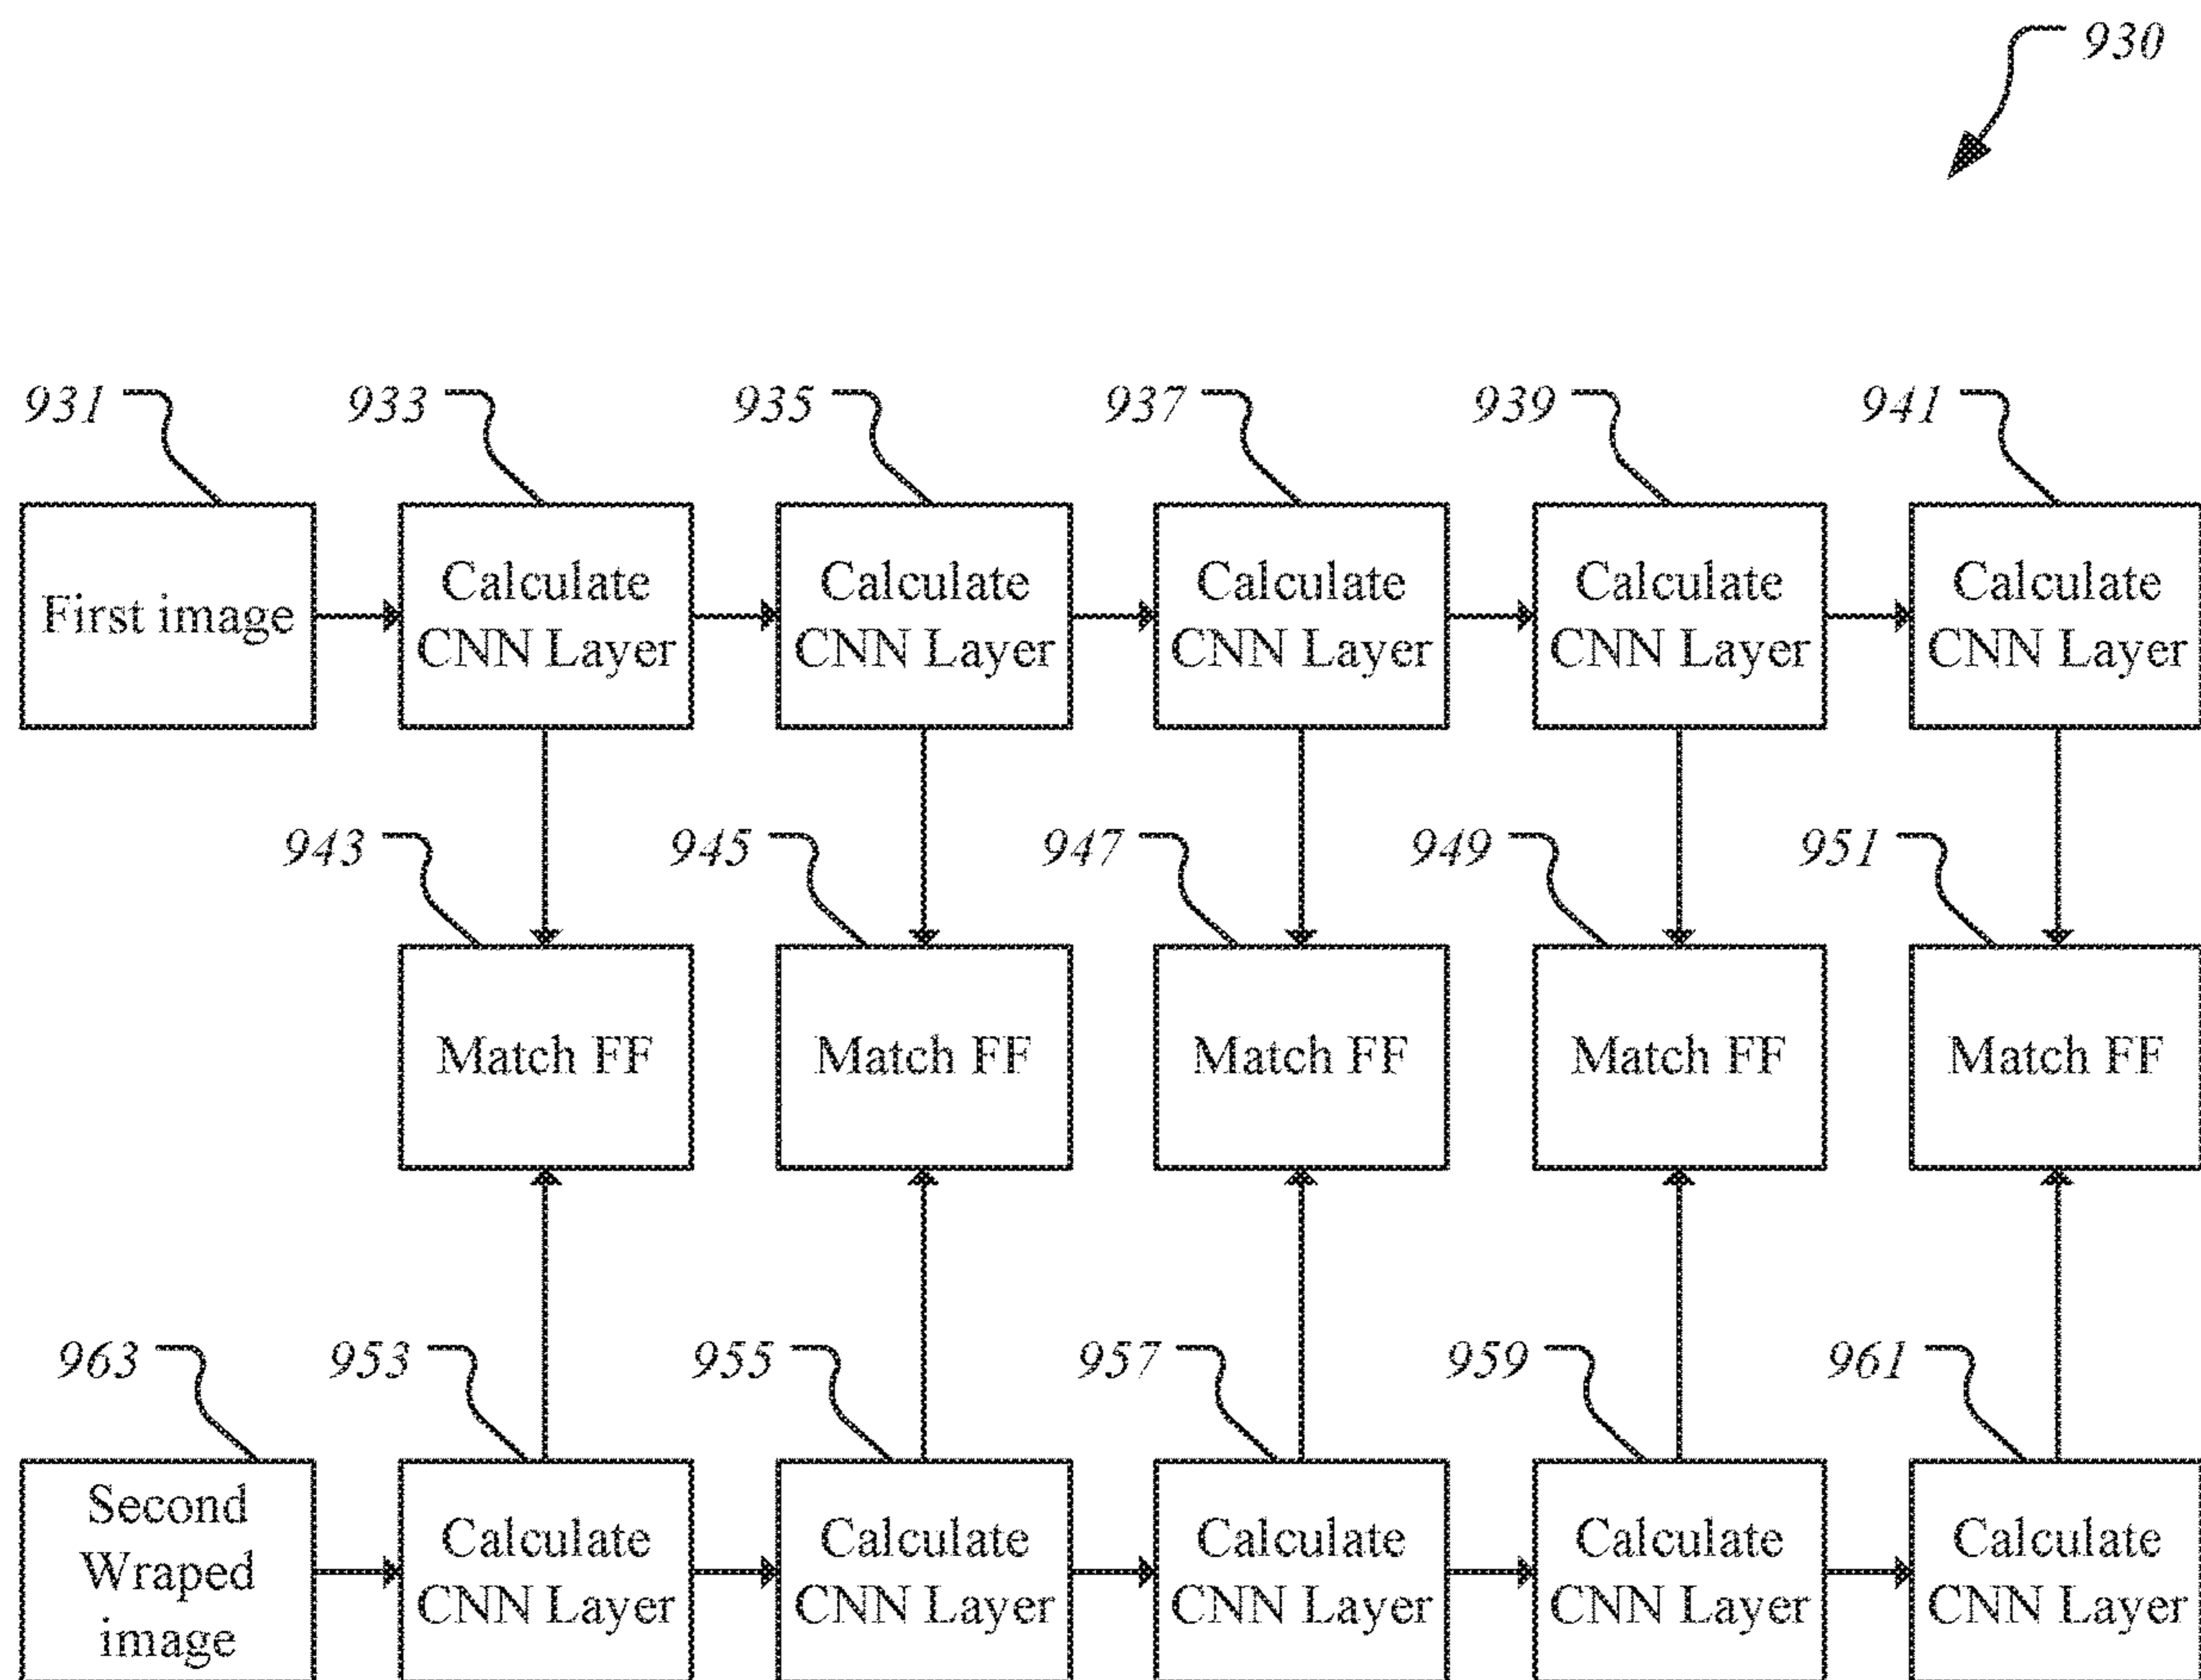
930

931
First image

933
Calculate CNN Layer

935
Calculate CNN Layer

937
Calculate CNN Layer

939
Calculate CNN Layer

941
Calculate CNN Layer

943
Match FF

945
Match FF

947
Match FF

949
Match FF

951
Match FF

963
Second Wraped image

953
Calculate CNN Layer

955
Calculate CNN Layer

957
Calculate CNN Layer

959
Calculate CNN Layer

961
Calculate CNN Layer